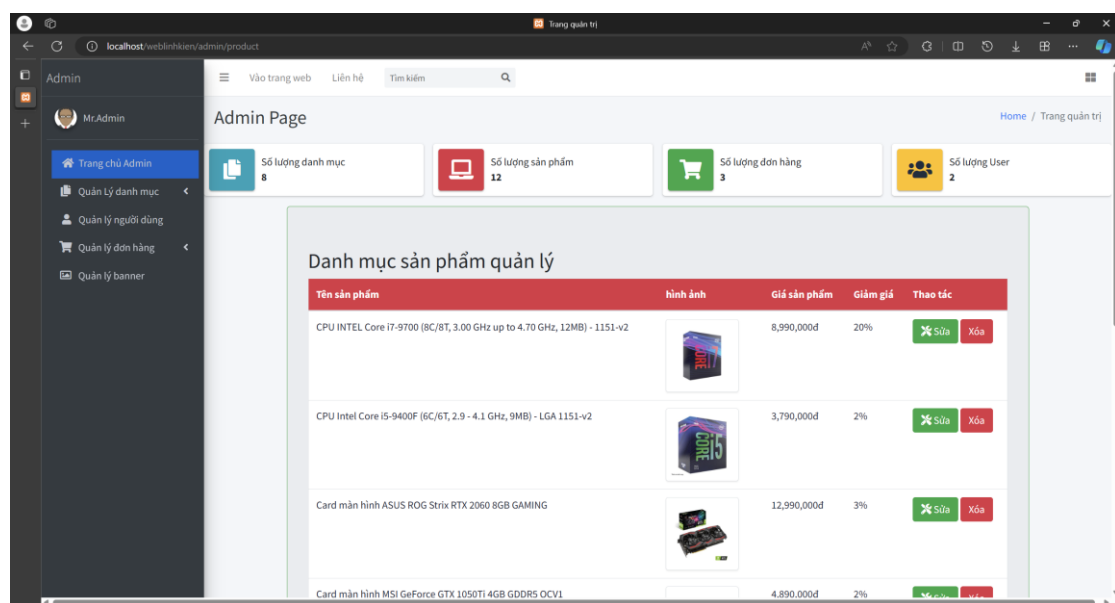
Trang quản trị

localhost/weblinhkien/admin/product

Admin

Mr.Admin

Trang chủ Admin
Quản Lý danh mục
Quản lý người dùng
Quản lý đơn hàng
Quản lý banner

Vào trang web   Liên hệ   Tìm kiếm

Admin Page

Home / Trang quản trị

Số lượng danh mục
8

Số lượng sản phẩm
12

Số lượng đơn hàng
3

Số lượng User
2

Danh mục sản phẩm quản lý

| Tên sản phẩm | hình ảnh | Giá sản phẩm | Giảm giá | Thao tác |
|---|---|---|---|---|
| CPU INTEL Core i7-9700 (8C/8T, 3.00 GHz up to 4.70 GHz, 12MB) - 1151-v2 | | 8,990,000đ | 20% | Sửa Xóa |
| CPU Intel Core i5-9400F (6C/6T, 2.9 - 4.1 GHz, 9MB) - LGA 1151-v2 | | 3,790,000đ | 2% | Sửa Xóa |
| Card màn hình ASUS ROG Strix RTX 2060 8GB GAMING | | 12,990,000đ | 3% | Sửa Xóa |
| Card màn hình MSI GeForce GTX 1050Ti 4GB GDDR5 OCV1 | | 4,890,000đ | 2% | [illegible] |